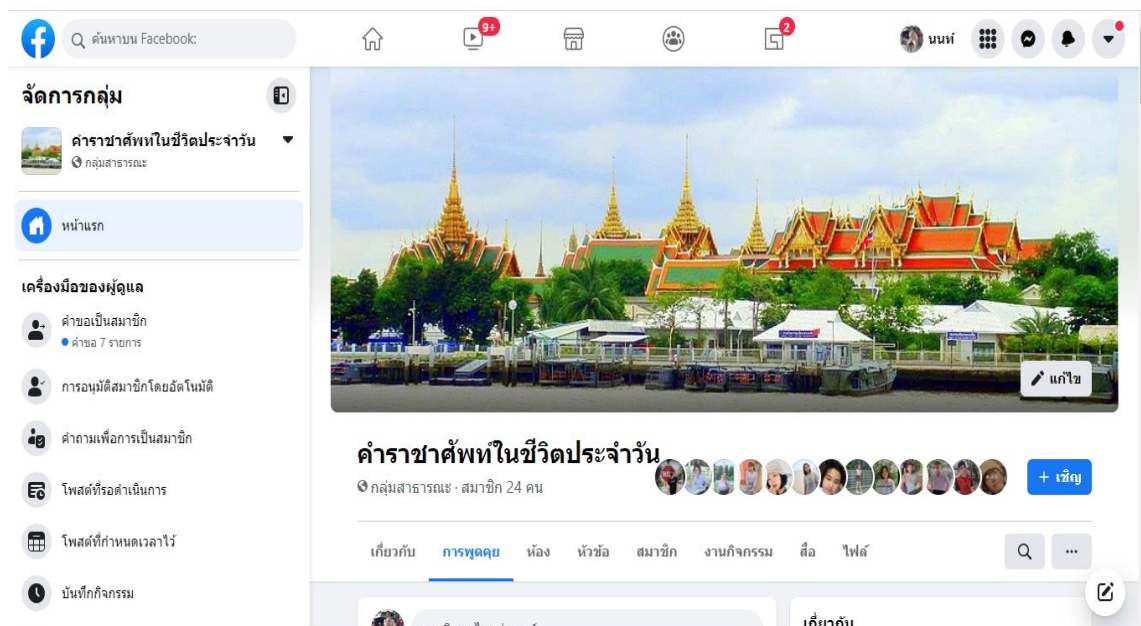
ค้นหาบน Facebook

9+

2

นนท์

จัดการกลุ่ม

คำราชาศัพท์ในชีวิตประจำวัน
กลุ่มสาธารณะ

หน้าแรก

เครื่องมือของผู้ดูแล

คำขอเป็นสมาชิก
คำขอ 7 รายการ

การอนุมัติสมาชิกโดยอัตโนมัติ

คำถามเพื่อการเป็นสมาชิก

โพสต์ที่รอดำเนินการ

โพสต์ที่กำหนดเวลาไว้

บันทึกกิจกรรม

แก้ไข

คำราชาศัพท์ในชีวิตประจำวัน
กลุ่มสาธารณะ · สมาชิก 24 คน

+ เชิญ

เกี่ยวกับ การพูดคุย ห้อง หัวข้อ สมาชิก งานกิจกรรม สื่อ ไฟล์

...

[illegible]